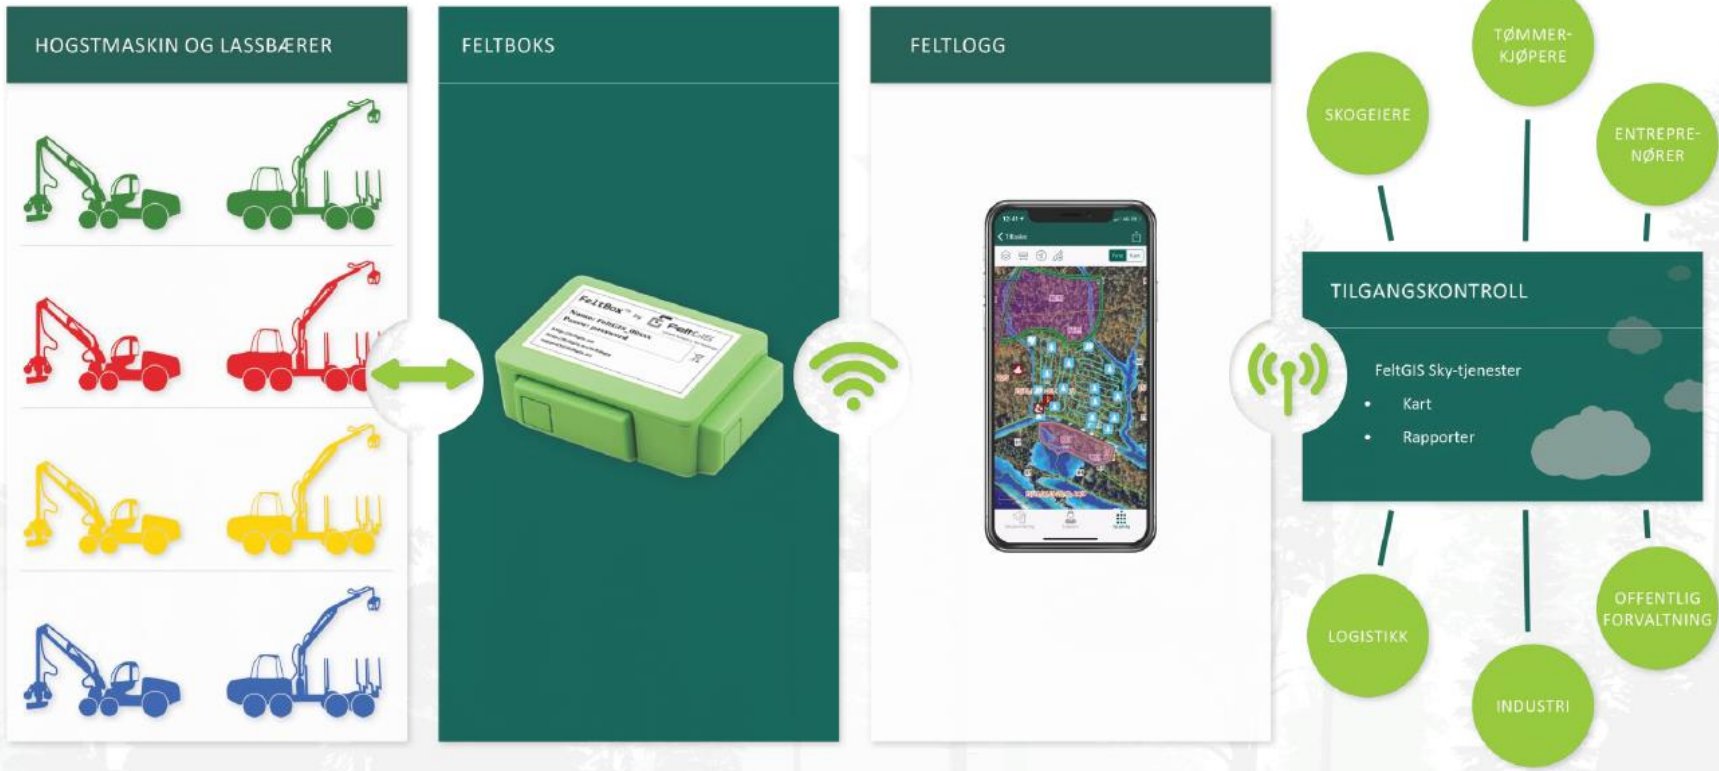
HOGSTMASKIN OG LASSBÆRER

FELTBOKS

FeltBox™ by FeltGIS
Name: FeltGIS_0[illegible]
Passw: password

FELTLOGG

SKOGEIERE

TØMMER-KJØPERE

ENTREPRE-NØRER

TILGANGSKONTROLL

FeltGIS Sky-tjenester
• Kart
• Rapporter

LOGISTIKK

INDUSTRI

OFFENTLIG FORVALTNING